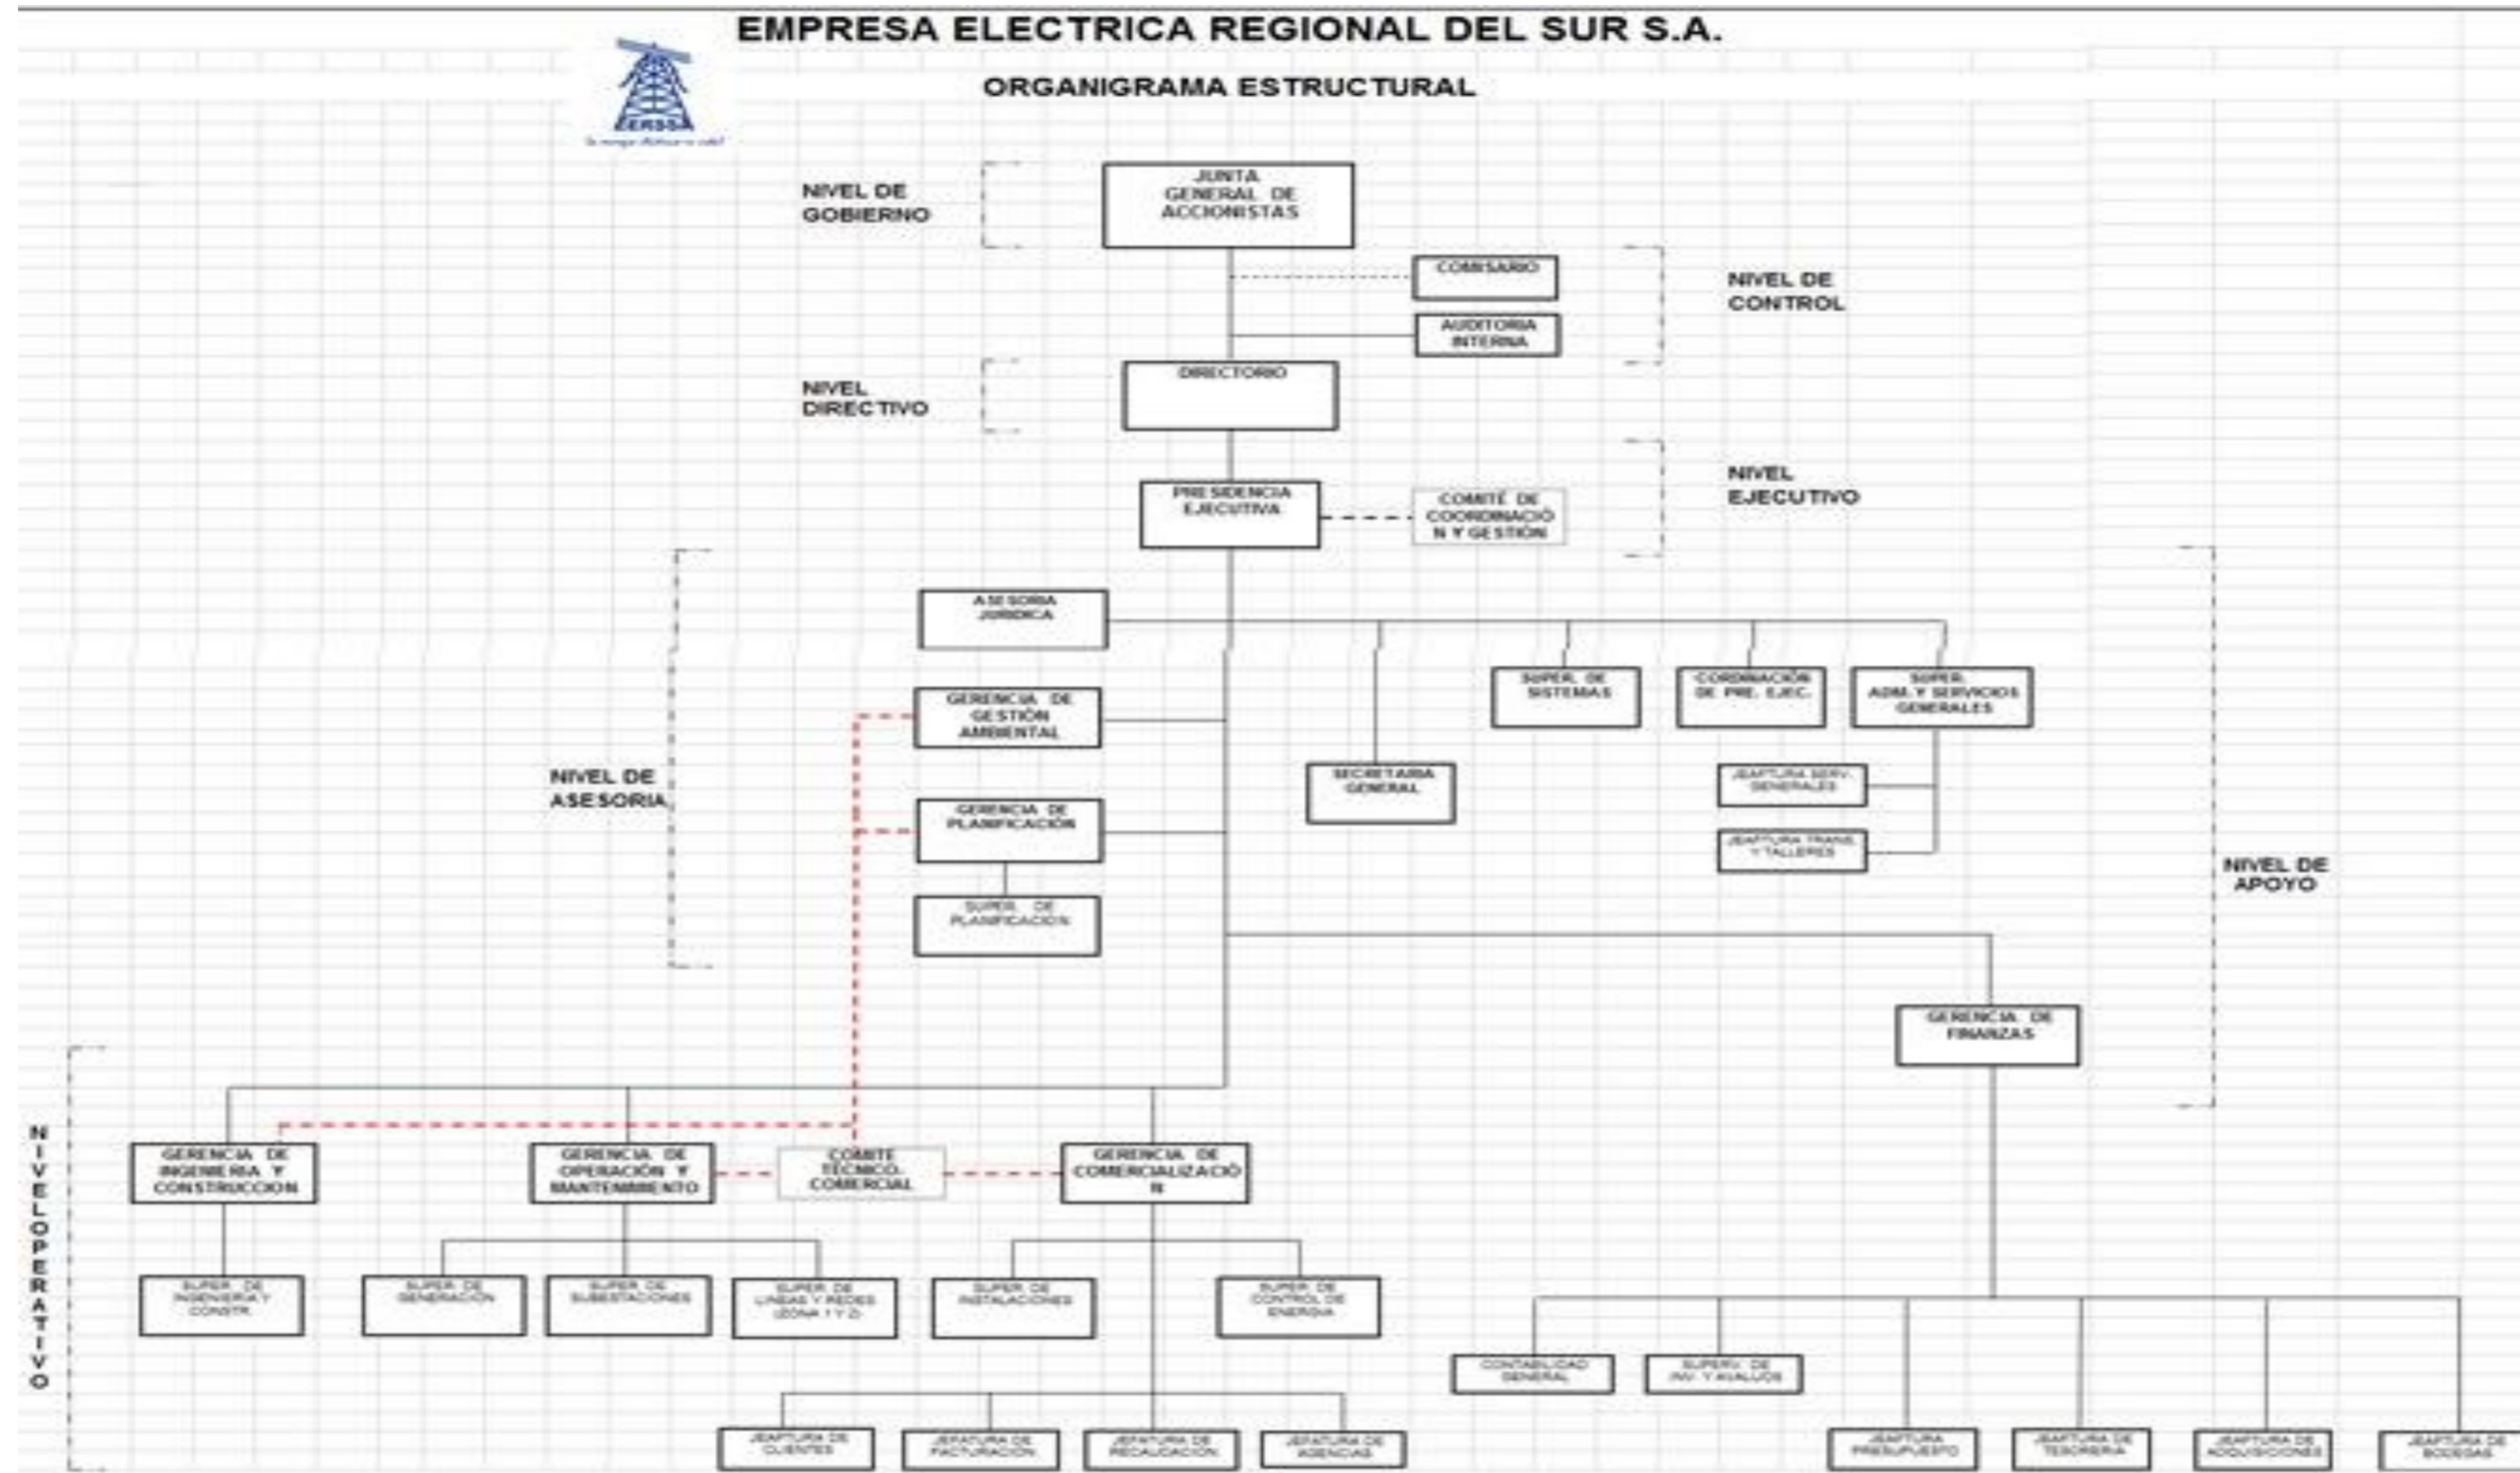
EMPRESA ELECTRICA REGIONAL DEL SUR S.A.

EERSSA

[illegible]

ORGANIGRAMA ESTRUCTURAL

NIVEL DE GOBIERNO

JUNTA GENERAL DE ACCIONISTAS

COMISARIO

AUDITORIA INTERNA

NIVEL DE CONTROL

NIVEL DIRECTIVO

DIRECTORIO

NIVEL EJECUTIVO

PRESIDENCIA EJECUTIVA

COMITE DE COORDINACIÓN Y GESTIÓN

ASESORIA JURIDICA

GERENCIA DE GESTIÓN AMBIENTAL

NIVEL DE ASESORIA

GERENCIA DE PLANIFICACIÓN

SUPER. DE PLANIFICACION

SECRETARIA GENERAL

SUPER. DE SISTEMAS

CORDINACIÓN DE PRE. EJEC.

SUPER. ADM. Y SERVICIOS GENERALES

JEAFTURA SERV. GENERALES

JEAFTURA TRANS. Y TALLERES

NIVEL DE APOYO

GERENCIA DE FINANZAS

NIVEL OPERATIVO

GERENCIA DE INGENIERIA Y CONSTRUCCION

GERENCIA DE OPERACIÓN Y MANTENIMIENTO

COMITE TECNICO. COMERCIAL

GERENCIA DE COMERCIALIZACIÓN

SUPER. DE INGENIERIA Y CONSTR.

SUPER. DE GENERACION

SUPER. DE SUBESTACIONES

SUPER. DE LINEAS Y REDES (ZONA 1 Y 2)

SUPER. DE INSTALACIONES

SUPER. DE CONTROL DE ENERGIA

CONTABILIDAD GENERAL

SUPERV. DE INV. Y AVALUOS

JEAFTURA DE CLIENTES

JEAFTURA DE FACTURACION

JEAFTURA DE RECAUDACION

JEAFTURA DE AGENCIAS

JEAFTURA PRESUPUESTO

JEAFTURA DE TESORERIA

JEAFTURA DE ADQUISICIONES

JEAFTURA DE BODEGAS